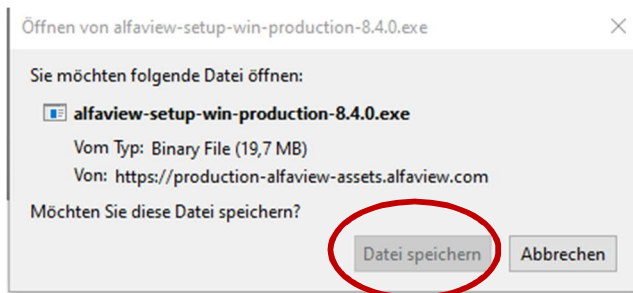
Öffnen von alfaview-setup-win-production-8.4.0.exe

×

Sie möchten folgende Datei öffnen:

alfaview-setup-win-production-8.4.0.exe

Vom Typ: Binary File (19,7 MB)

Von: https://production-alfaview-assets.alfaview.com

Möchten Sie diese Datei speichern?

Datei speichern

Abbrechen